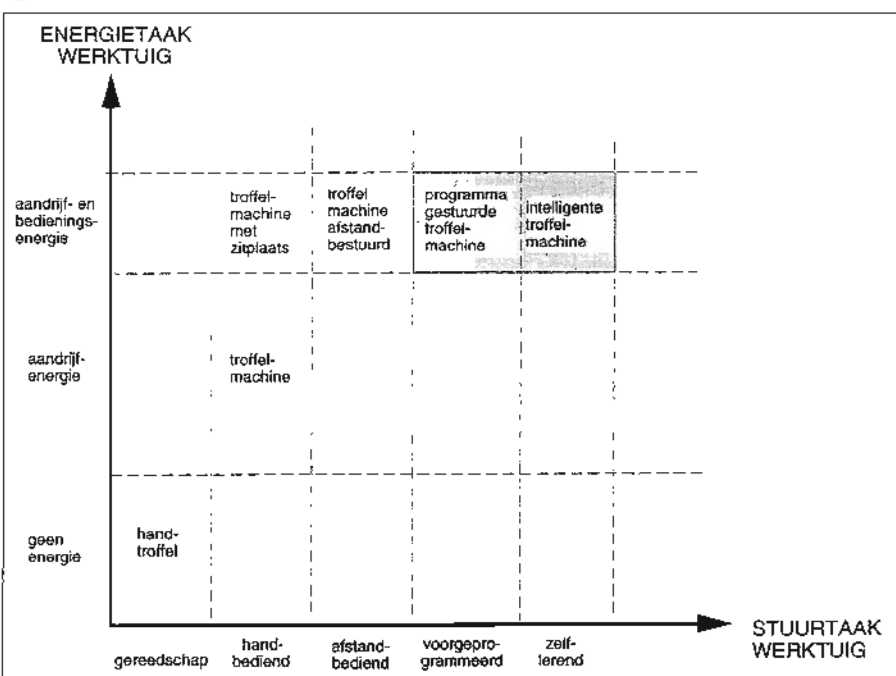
ENERGIETAAK WERKTUIG

aandrijf- en bedieningsenergie

troffelmachine met zitplaats

troffel machine afstandbestuurd

programma gestuurde troffelmachine

intelligente troffelmachine

aandrijfenergie

troffelmachine

geen energie

handtroffel

gereedschap

handbediend

afstandbediend

voorgeprogrammeerd

zelflerend

STUURTAAK WERKTUIG